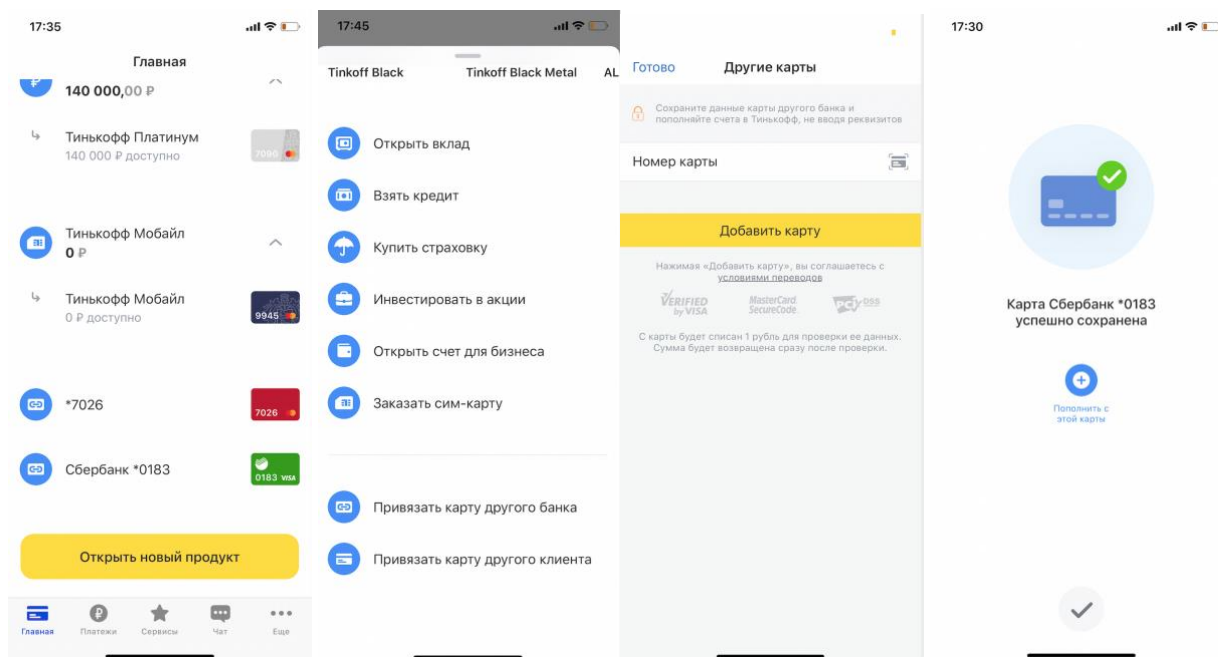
17:35

Главная

140 000,00 ₽

Тинькофф Платинум
140 000 ₽ доступно

7096

Тинькофф Мобайл
0 ₽

Тинькофф Мобайл
0 ₽ доступно

9945

*7026

7026

Сбербанк *0183

0183 VISA

Открыть новый продукт

Главная Платежи Сервисы Чат Еще

17:45

Tinkoff Black Tinkoff Black Metal AL

Открыть вклад

Взять кредит

Купить страховку

Инвестировать в акции

Открыть счет для бизнеса

Заказать сим-карту

Привязать карту другого банка

Привязать карту другого клиента

Готово Другие карты

Сохраните данные карты другого банка и пополняйте счета в Тинькофф, не вводя реквизитов

Номер карты

Добавить карту

Нажимая «Добавить карту», вы соглашаетесь с условиями переводов

VERIFIED by VISA MasterCard SecureCode PCI DSS

С карты будет списан 1 рубль для проверки ее данных. Сумма будет возвращена сразу после проверки.

17:30

Карта Сбербанк *0183 успешно сохранена

Пополнить с этой карты